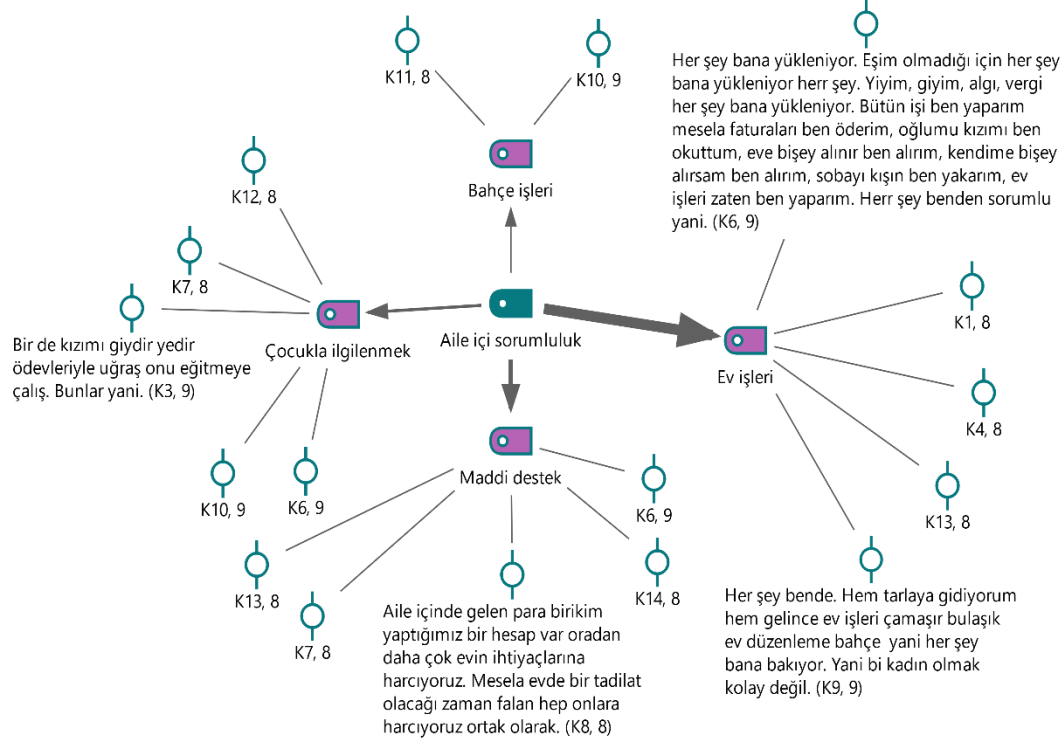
K11, 8

K10, 9

Bahçe işleri

Her şey bana yükleniyor. Eşim olmadığı için her şey bana yükleniyor herr şey. Yiyim, giyim, algı, vergi her şey bana yükleniyor. Bütün işi ben yaparım mesela faturaları ben öderim, oğlumu kızımı ben okuttum, eve bişey alınır ben alırım, kendime bişey alırsam ben alırım, sobayı kışın ben yakarım, ev işleri zaten ben yaparım. Herr şey benden sorumlu yani. (K6, 9)

K12, 8

K7, 8

Bir de kızımı giydir yedir ödevleriyle uğraş onu eğitmeye çalış. Bunlar yani. (K3, 9)

Çocukla ilgilenmek

Aile içi sorumluluk

Ev işleri

K1, 8

K4, 8

K13, 8

Maddi destek

K10, 9

K6, 9

K6, 9

K14, 8

K13, 8

K7, 8

Aile içinde gelen para birikim yaptığımız bir hesap var oradan daha çok evin ihtiyaçlarına harcıyoruz. Mesela evde bir tadilat olacağı zaman falan hep onlara harcıyoruz ortak olarak. (K8, 8)

Her şey bende. Hem tarlaya gidiyorum hem gelince ev işleri çamaşır bulaşık ev düzenleme bahçe yani her şey bana bakıyor. Yani bi kadın olmak kolay değil. (K9, 9)